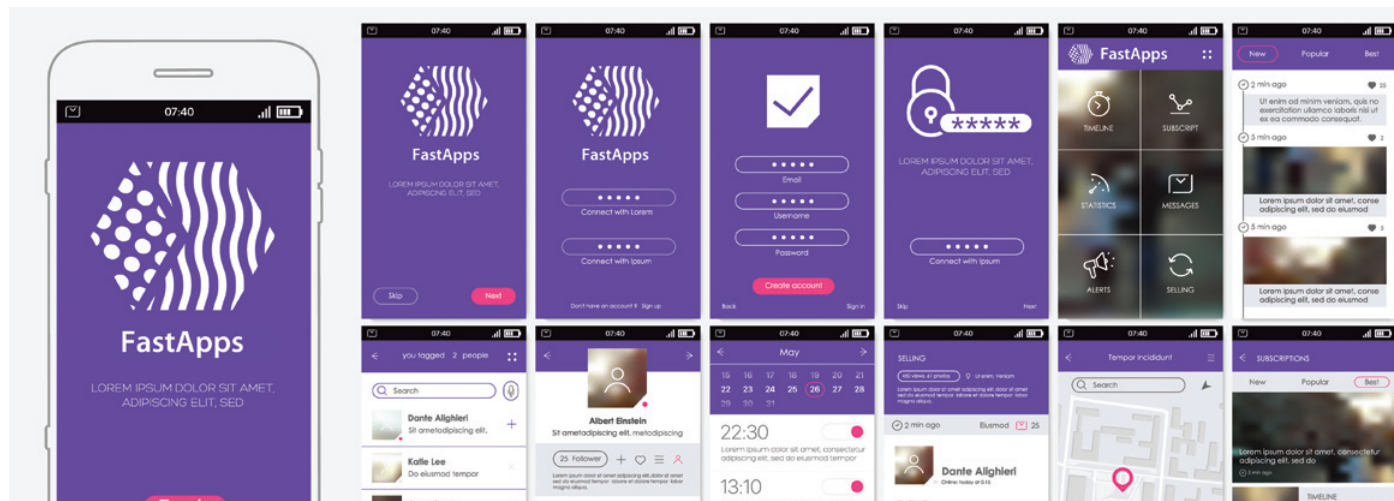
07:40

FastApps

LOREM IPSUM DOLOR SIT AMET, ADIPISCING ELIT, SED

07:40

FastApps

LOREM IPSUM DOLOR SIT AMET, ADIPISCING ELIT, SED

Skip

Next

07:40

FastApps

Connect with Lorem

Connect with Ipsum

Don't have an account ? Sign up

07:40

Email

Username

Password

Create account

Back

Sign in

07:40

LOREM IPSUM DOLOR SIT AMET, ADIPISCING ELIT, SED

Connect with Ipsum

Skip

Next

07:40

FastApps

TIMELINE

SUBSCRIPT

STATISTICS

MESSAGES

ALERTS

SELLING

07:40

New

Popular

Best

2 min ago

Ut enim ad minim veniam, quis no exercitation ullamco laboris nisi ut ex ea commodo consequat.

5 min ago

Lorem ipsum dolor sit amet, conse adipiscing elit, sed do eiusmod

5 min ago

Lorem ipsum dolor sit amet, conse adipiscing elit, sed do eiusmod

07:40

you tagged 2 people

Search

Dante Alighieri

Sit ametadipiscing elit,

Katie Lee

Do eiusmod tempor

07:40

Albert Einstein

Sit ametadipiscing elit, metodipiscing

25 Follower

07:40

May

15 16 17 18 19 20 21
22 23 24 25 26 27 28
29 30 31

22:30

Lorem ipsum dolor sit amet, consectetur adipiscing elit, sed do eiusmod tempor

13:10

07:40

SELLING

2 min ago

Elusmod

25

Dante Alighieri

07:40

Tempor incididunt

Search

07:40

SUBSCRIPTIONS

New

Popular

Best

Lorem ipsum dolor sit amet, conse adipiscing elit, sed do

TIMELINE